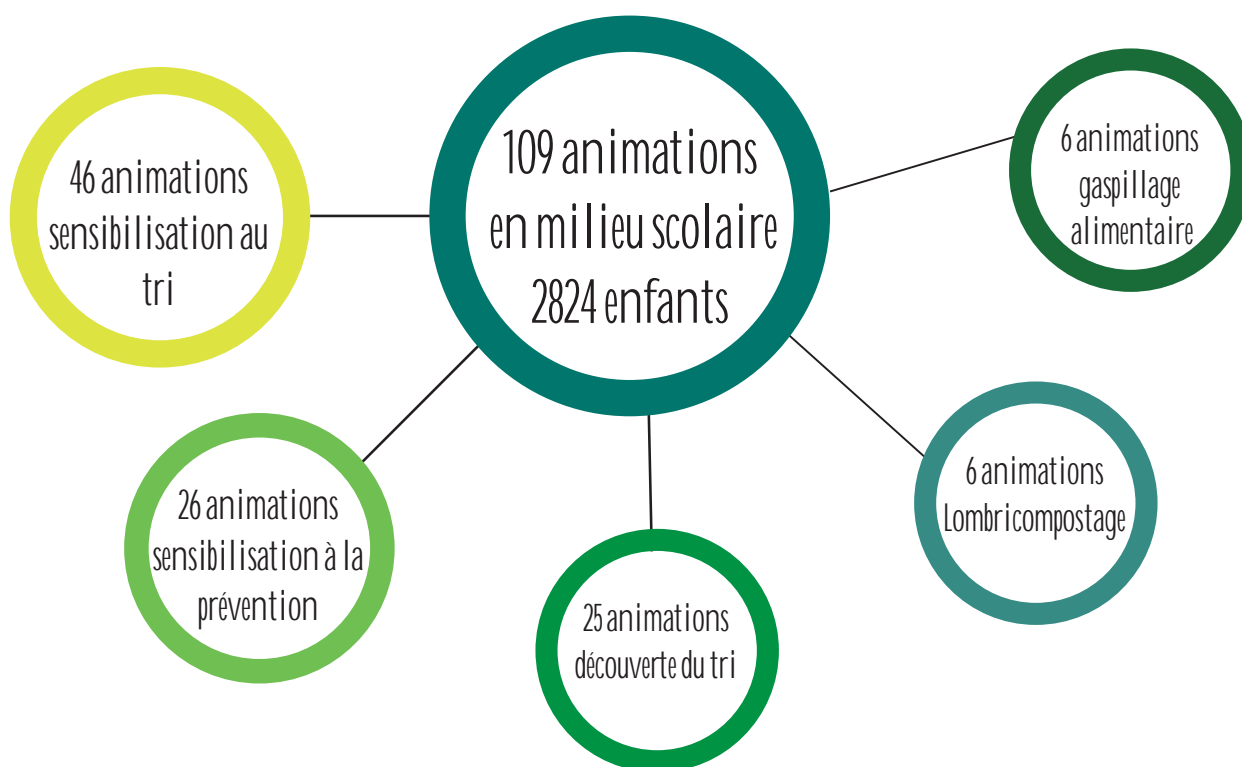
109 animations en milieu scolaire 2824 enfants

46 animations sensibilisation au tri

6 animations gaspillage alimentaire

26 animations sensibilisation à la prévention

25 animations découverte du tri

6 animations Lombricompostage